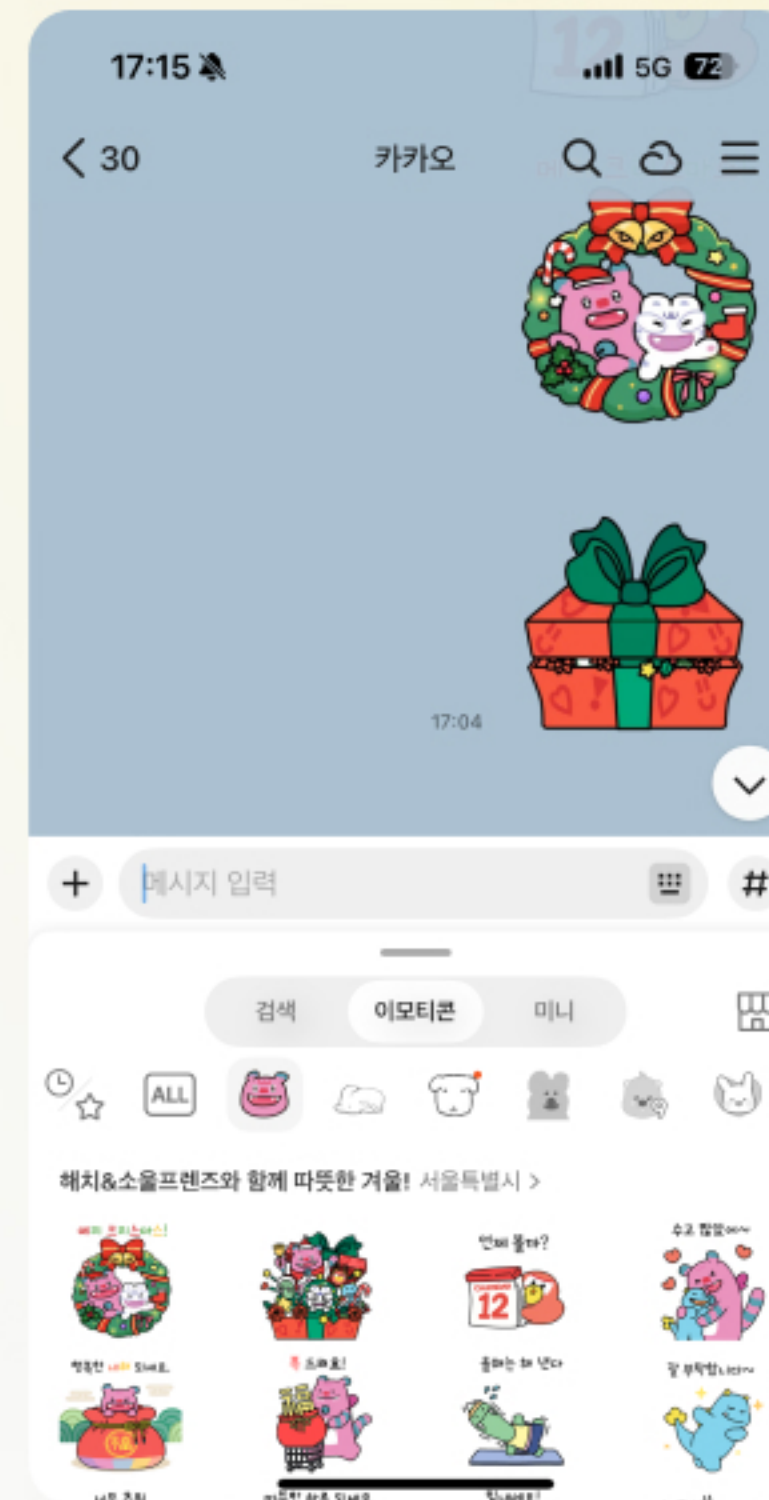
17:15

5G 72

< 30

카카오

17:04

메시지 입력

#

검색

이모티콘

미니

ALL

헤치&소울프렌즈와 함께 따뜻한 겨울! 서울특별시 >

메리 크리스마스!

언제 올까?

12

수고 많았어~

행복한 새해 되세요.

복 드려요!

올해는 더 낫다

잘 부탁합니다~